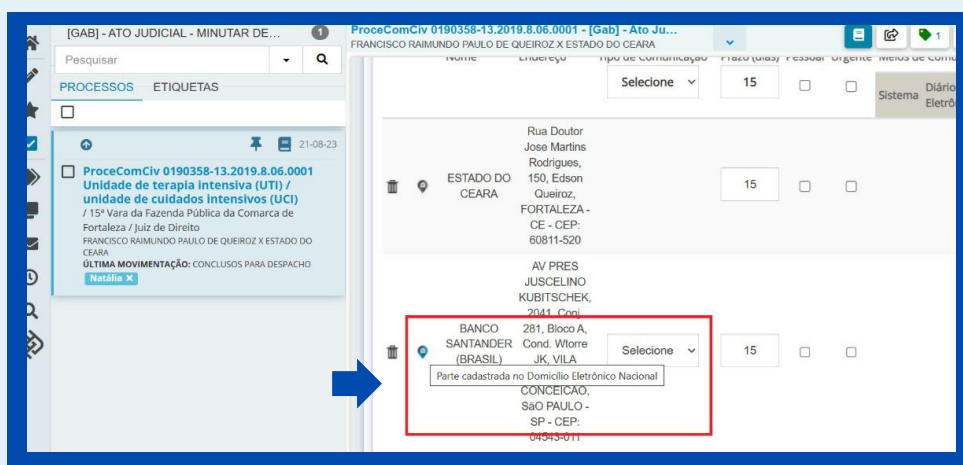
[GAB] - ATO JUDICIAL - MINUTAR DE... 1
Pesquisar
PROCESSOS ETIQUETAS

21-08-23
ProceComCiv 0190358-13.2019.8.06.0001 Unidade de terapia intensiva (UTI) / unidade de cuidados intensivos (UCI)
/ 15ª Vara da Fazenda Pública da Comarca de Fortaleza / Juiz de Direito
FRANCISCO RAIMUNDO PAULO DE QUEIROZ X ESTADO DO CEARA
ÚLTIMA MOVIMENTAÇÃO: CONCLUSOS PARA DESPACHO
Natália ×

ProceComCiv 0190358-13.2019.8.06.0001 - [Gab] - Ato Ju...
FRANCISCO RAIMUNDO PAULO DE QUEIROZ X ESTADO DO CEARA
1

| Nome | Endereço | Tipo de Comunicação | Prazo (dias) | Pessoal | Urgente | Meios de Comu... |
|---|---|---|---|---|---|---|
| | | Selecione | 15 | | | Sistema Diário Eletrô... |
| ESTADO DO CEARA | Rua Doutor Jose Martins Rodrigues, 150, Edson Queiroz, FORTALEZA - CE - CEP: 60811-520 | | 15 | | | |
| BANCO SANTANDER (BRASIL) | AV PRES JUSCELINO KUBITSCHEK, 2041, Conj 281, Bloco A, Cond. Wtorre JK, VILA CONCEICAO, SãO PAULO - SP - CEP: 04543-011 | Selecione | 15 | | | |

Parte cadastrada no Domicílio Eletrônico Nacional